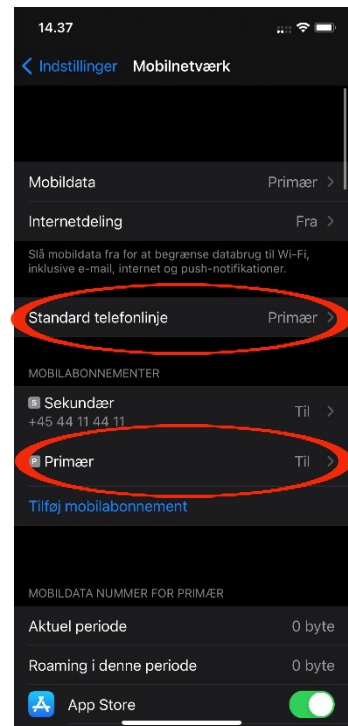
14.37

Indstillinger Mobilnetværk

Mobildata Primær

Internetdeling Fra

Slå mobildata fra for at begrænse databrug til Wi-Fi, inklusive e-mail, internet og push-notifikationer.

Standard telefonlinje Primær

MOBILABONNEMENTER

S Sekundær
+45 44 11 44 11
Til

P Primær Til

Tilføj mobilabonnement

MOBILDATA NUMMER FOR PRIMÆR

Aktuel periode 0 byte

Roaming i denne periode 0 byte

App Store